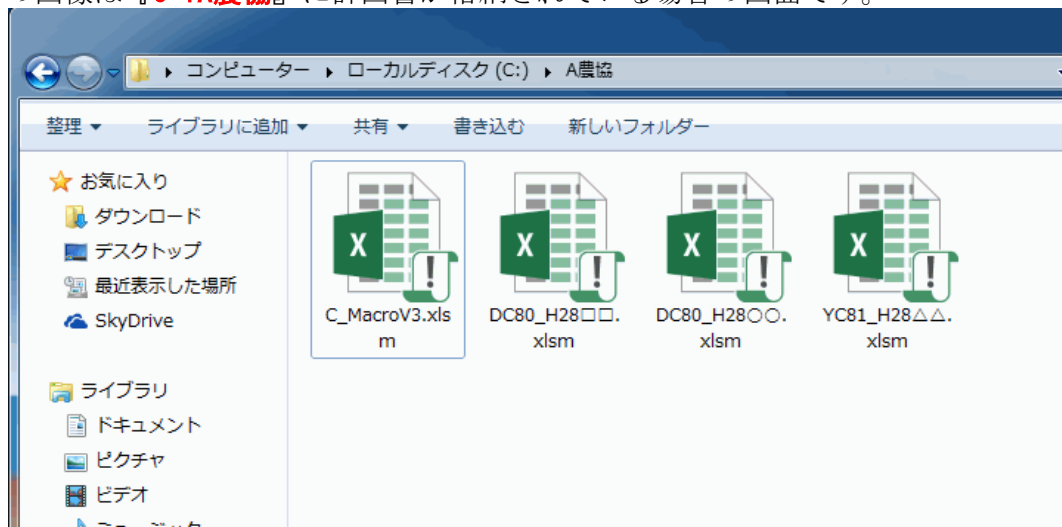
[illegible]

▸ コンピューター ▸ ローカルディスク (C:) ▸ A農協

整理 ▾ ライブラリに追加 ▾ 共有 ▾ 書き込む 新しいフォルダー

お気に入り
ダウンロード
デスクトップ
最近表示した場所
SkyDrive

ライブラリ
ドキュメント
ピクチャ
ビデオ
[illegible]

X
C_MacroV3.xlsm

X
DC80_H28□□.xlsm

X
DC80_H28○○.xlsm

X
YC81_H28△△.xlsm